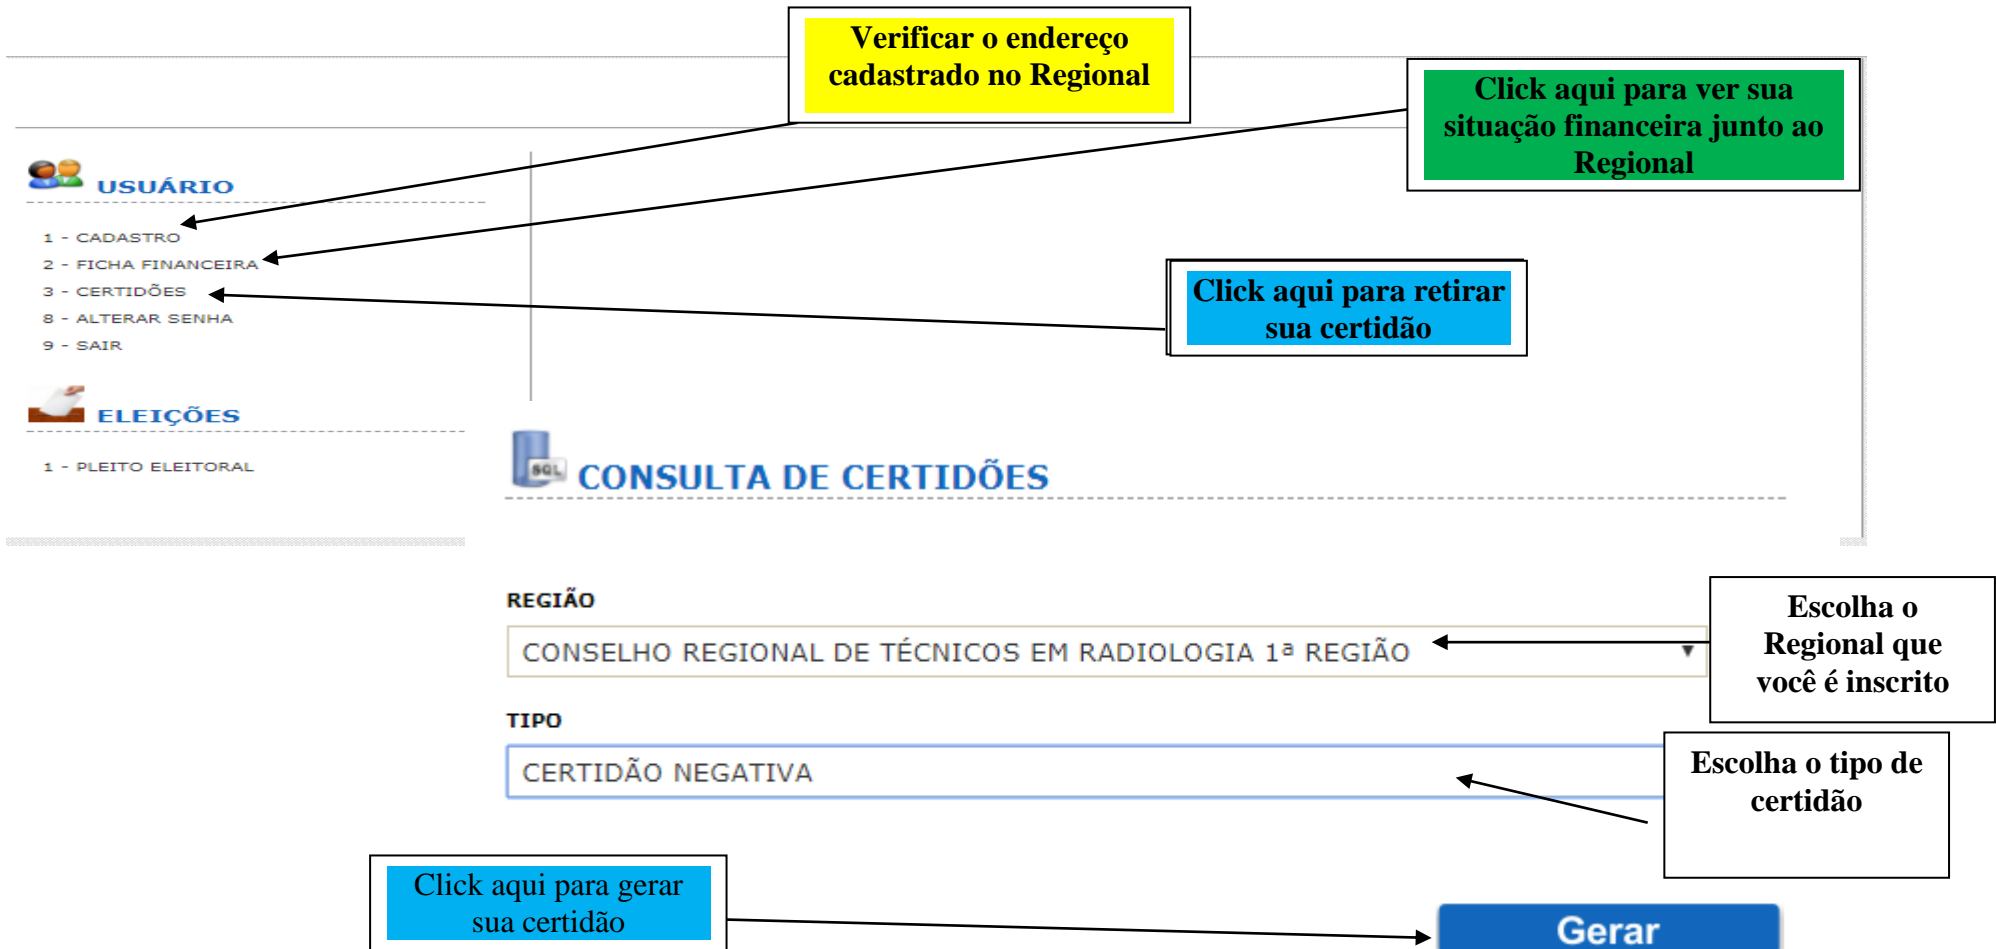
Verificar o endereço cadastrado no Regional

Click aqui para ver sua situação financeira junto ao Regional

USUÁRIO

1 - CADASTRO
2 - FICHA FINANCEIRA
3 - CERTIDÕES
8 - ALTERAR SENHA
9 - SAIR

Click aqui para retirar sua certidão

ELEIÇÕES

1 - PLEITO ELEITORAL

SQL

CONSULTA DE CERTIDÕES

REGIÃO

CONSELHO REGIONAL DE TÉCNICOS EM RADIOLOGIA 1ª REGIÃO

Escolha o Regional que você é inscrito

TIPO

CERTIDÃO NEGATIVA

Escolha o tipo de certidão

Click aqui para gerar sua certidão

Gerar